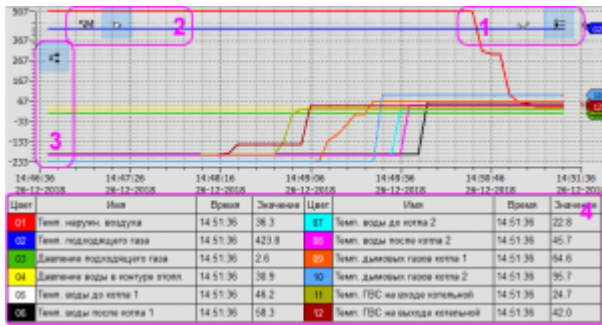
507
367
267
167
67
-33
-133
-233

1
2
3
4

14:46:36
26-12-2018
14:47:26
26-12-2018
14:48:16
26-12-2018
14:49:06
26-12-2018
14:49:56
26-12-2018
14:50:46
26-12-2018
14:51:36
26-12-2018

| Цвет | Имя | Время | Значение | Цвет | Имя | Время | Значение |
|---|---|---|---|---|---|---|---|
| 01 | Темп. наружн. воздуха | 14:51:36 | 36.3 | 07 | Темп. воды до котла 2 | 14:51:36 | 22.8 |
| 02 | Темп. подходящего газа | 14:51:36 | 423.8 | 08 | Темп. воды после котла 2 | 14:51:36 | 45.7 |
| 03 | Давление подходящего газа | 14:51:36 | 2.6 | 09 | Темп. дымовых газов котла 1 | 14:51:36 | 64.6 |
| 04 | Давление воды в контуре отопл. | 14:51:36 | 30.9 | 10 | Темп. дымовых газов котла 2 | 14:51:36 | 95.7 |
| 05 | Темп. воды до котла 1 | 14:51:36 | 46.2 | 11 | Темп. ГВС на входе котельной | 14:51:36 | 24.7 |
| 06 | Темп. воды после котла 1 | 14:51:36 | 58.3 | 12 | Темп. ГВС на выходе котельной | 14:51:36 | 42.0 |